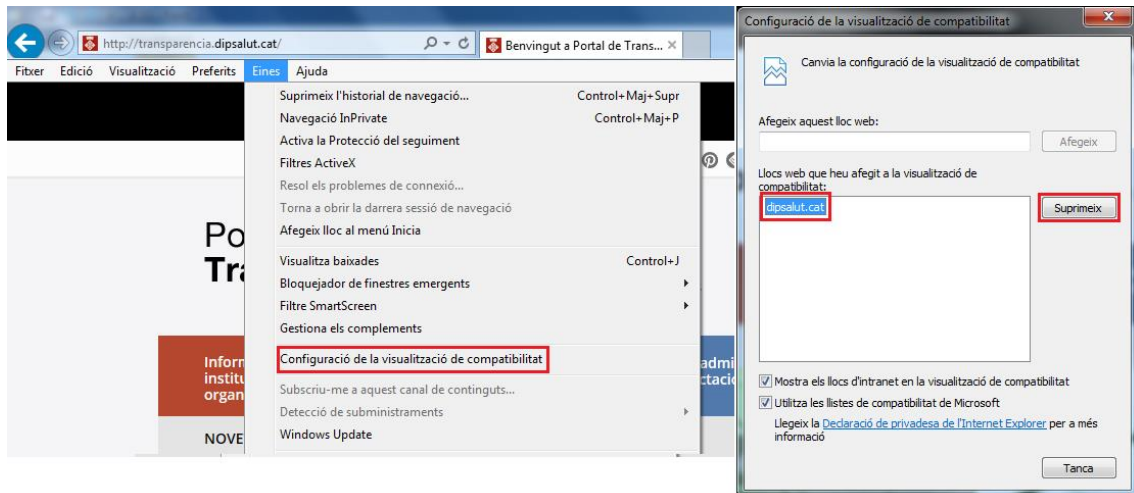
http://transparencia.dipsalut.cat/
Benvingut a Portal de Trans...

Fitxer Edició Visualització Preferits Eines Ajuda

Suprimeix l'historial de navegació... Control+Maj+Supr
Navegació InPrivate Control+Maj+P
Activa la Protecció del seguiment
Filtres ActiveX
Resol els problemes de connexió...
Torna a obrir la darrera sessió de navegació
Afegeix lloc al menú Inicia
Visualitza baixades Control+J
Bloquejador de finestres emergents
Filtre SmartScreen
Gestiona els complements
Configuració de la visualització de compatibilitat
Subscriu-me a aquest canal de continguts...
Detecció de subministraments
Windows Update

Po
Tr

Inform
institu
organ

admi
ctaci

NOVE

Configuració de la visualització de compatibilitat

Canvia la configuració de la visualització de compatibilitat

Afegeix aquest lloc web:

Afegeix

Llocs web que heu afegit a la visualització de compatibilitat:

dipsalut.cat

Suprimeix

Mostra els llocs d'intranet en la visualització de compatibilitat

Utilitza les llistes de compatibilitat de Microsoft

Llegeix la Declaració de privadesa de l'Internet Explorer per a més informació

Tanca